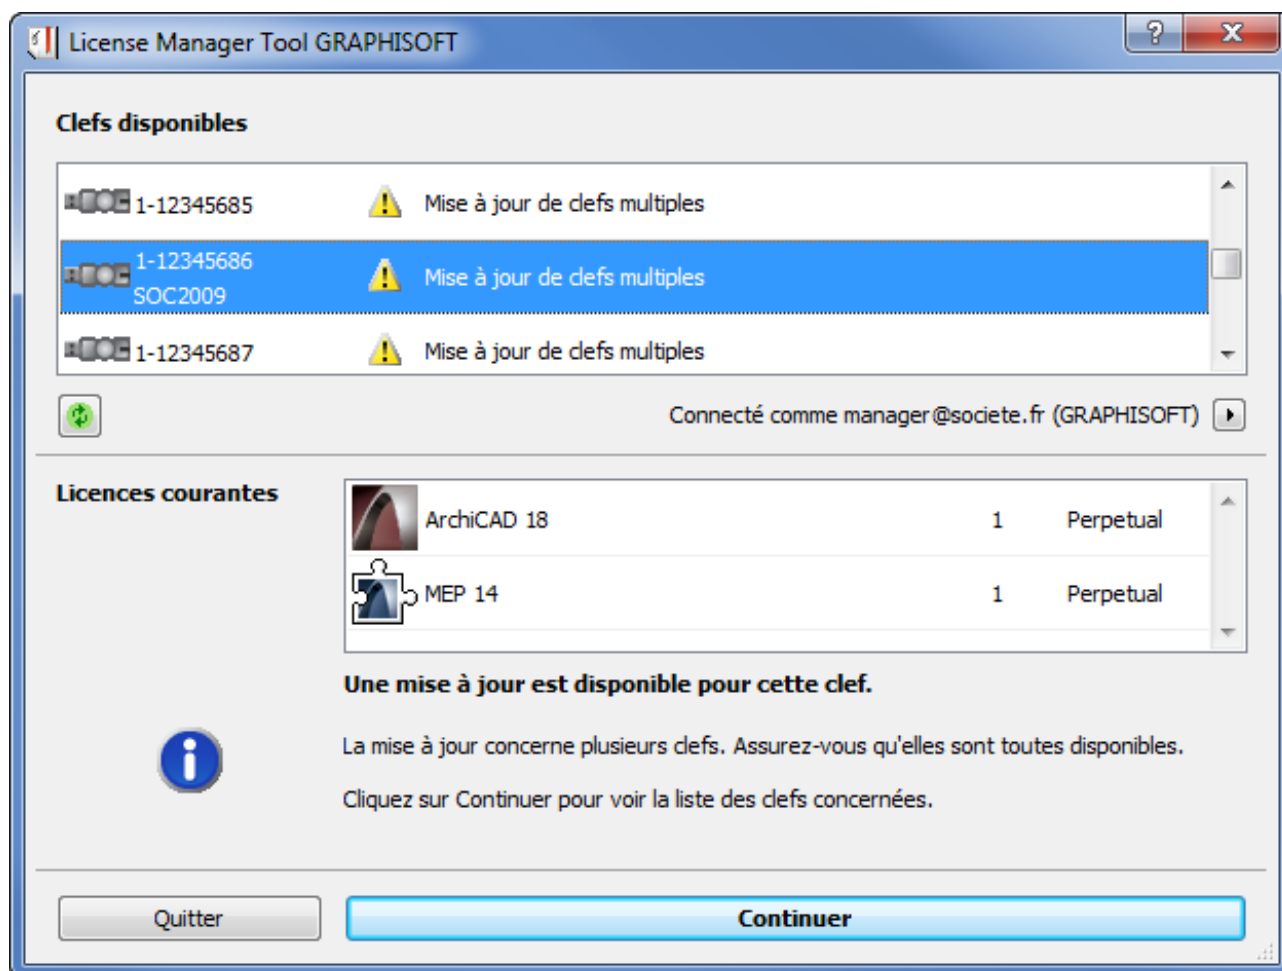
License Manager Tool GRAPHISOFT

?

X

Clefs disponibles

| | | |
|---|---|---|
| 1-12345685 | | Mise à jour de clefs multiples |
| 1-12345686 SOC2009 | | Mise à jour de clefs multiples |
| 1-12345687 | | Mise à jour de clefs multiples |

Connecté comme manager@societe.fr (GRAPHISOFT)

Licences courantes

| | | |
|---|---|---|
| ArchiCAD 18 | 1 | Perpetual |
| MEP 14 | 1 | Perpetual |

Une mise à jour est disponible pour cette clef.

La mise à jour concerne plusieurs clefs. Assurez-vous qu'elles sont toutes disponibles.

Cliquez sur Continuer pour voir la liste des clefs concernées.

Quitter

Continuer